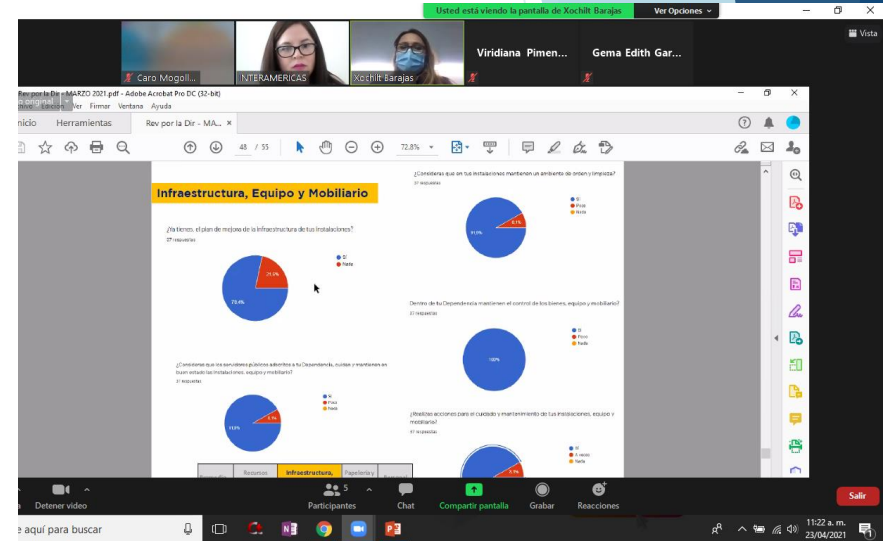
Usted está viendo la pantalla de Xochilt Barajas
Ver Opciones
Vista

Caro Mogoll...
NTERAMERICAS
Xochilt Barajas
Viridiana Pimen...
Gema Edith Gar...

Rev por la Dir - MARZO 2021.pdf - Adobe Acrobat Pro DC (32-bit)
o original
Archivo Edición Ver Firmar Ventana Ayuda
Inicio Herramientas Rev por la Dir - MA... ×
48 / 55
72,8%

Infraestructura, Equipo y Mobiliario

¿Ya tienes, el plan de mejora de la infraestructura de tus instalaciones?
37 respuestas
Sí
Nada
29.6%
70.4%

¿Consideras que los servidores públicos adscritos a tu Dependencia, cuidan y mantienen en buen estado las instalaciones, equipo y mobiliario?
37 respuestas
Sí
Poco
Nada
5%
91.9%

Recursos
Infraestructura,
Papelería y

¿Consideras que en tus instalaciones mantienen un ambiente de orden y limpieza?
37 respuestas
Sí
Poco
Nada
8.1%
91.9%

Dentro de tu Dependencia mantienen el control de los bienes, equipo y mobiliario?
37 respuestas
Sí
Poco
Nada
100%

¿Realizas acciones para el cuidado y mantenimiento de tus instalaciones, equipo y mobiliario?
37 respuestas
Sí
A veces
Nada
5.9%

Detener video
Participantes 5
Chat
Compartir pantalla
Grabar
Reacciones
Salir

e aquí para buscar
11:22 a. m.
23/04/2021